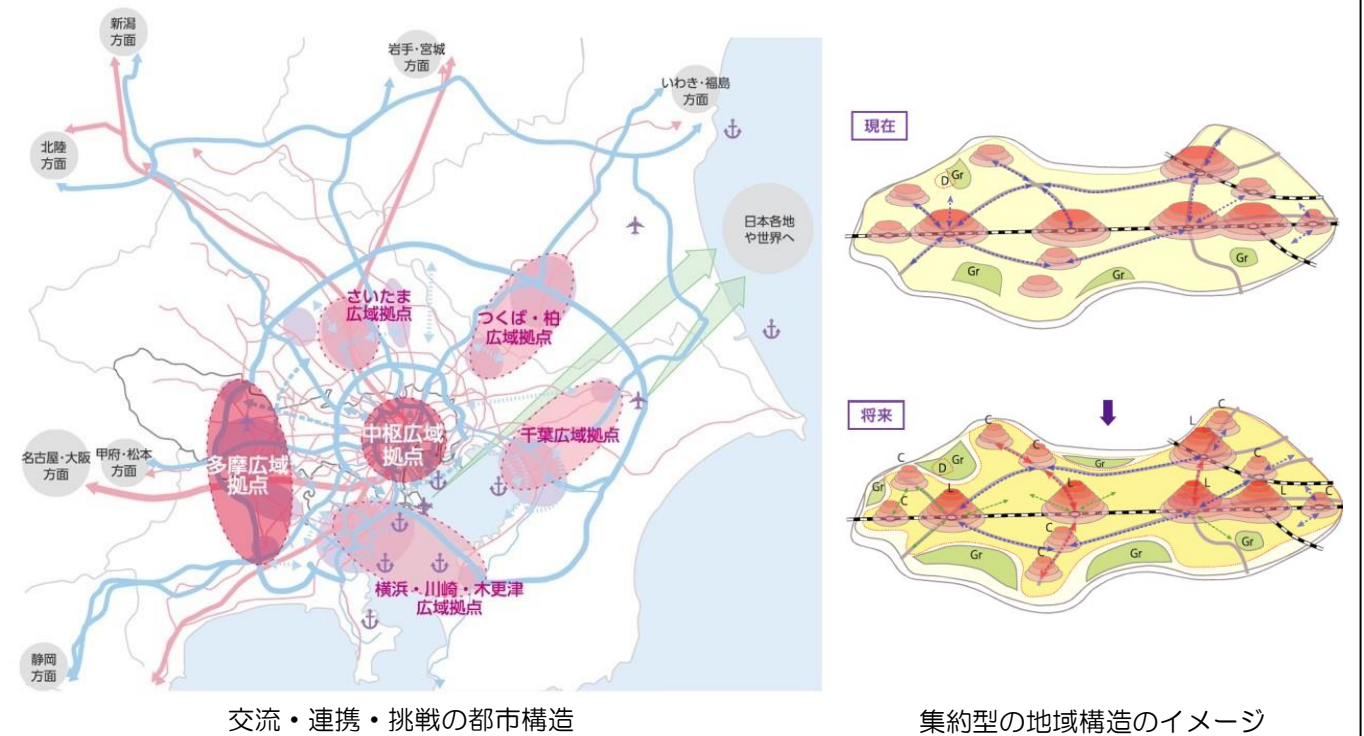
新潟方面

岩手・宮城方面

いわき・福島方面

北陸方面

日本各地や世界へ

さいたま広域拠点

つくば・柏広域拠点

中枢広域拠点

千葉広域拠点

多摩広域拠点

名古屋・大阪方面

甲府・松本方面

横浜・川崎・木更津広域拠点

静岡方面

交流・連携・挑戦の都市構造

現在

D Gr

Gr

Gr

Gr

将来

C C D Gr Gr C L C L Gr L C L C C Gr Gr Gr C Gr

集約型の地域構造のイメージ